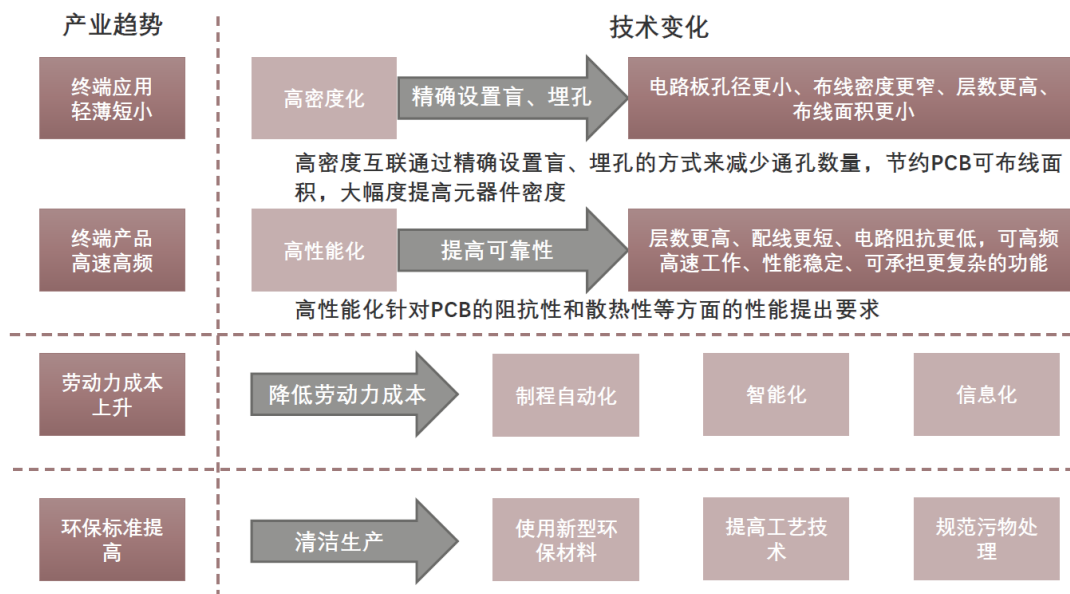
产业趋势

技术变化

终端应用轻薄短小

高密度化

精确设置盲、埋孔

电路板孔径更小、布线密度更窄、层数更高、布线面积更小

高密度互联通过精确设置盲、埋孔的方式来减少通孔数量，节约PCB可布线面积，大幅度提高元器件密度

终端产品高速高频

高性能化

提高可靠性

层数更高、配线更短、电路阻抗更低，可高频高速工作、性能稳定、可承担更复杂的功能

高性能化针对PCB的阻抗性和散热性等方面的性能提出要求

劳动力成本上升

降低劳动力成本

制程自动化

智能化

信息化

环保标准提高

清洁生产

使用新型环保材料

提高工艺技术

规范污物处理